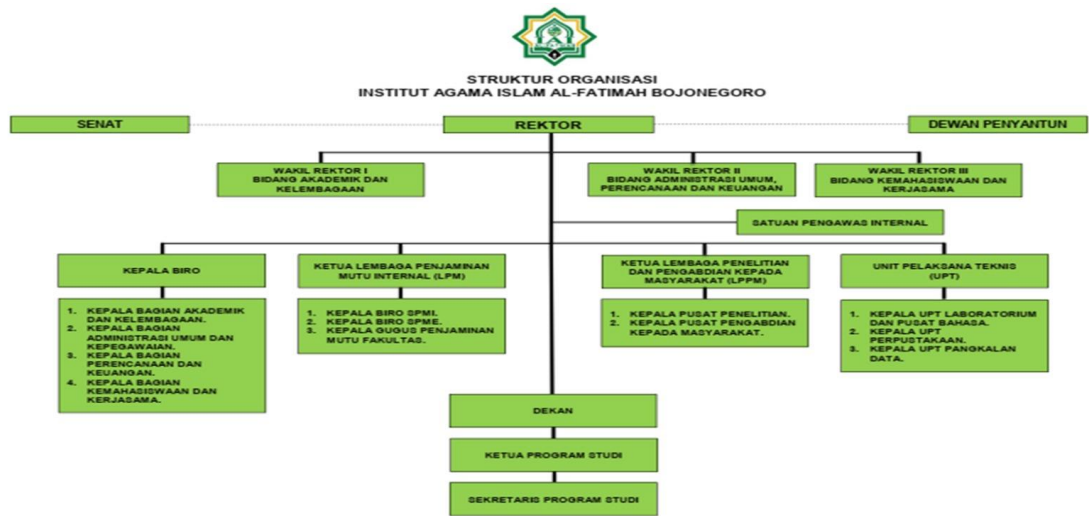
STRUKTUR ORGANISASI
INSTITUT AGAMA ISLAM AL-FATIMAH BOJONEGORO

SENAT

REKTOR

DEWAN PENYANTUN

WAKIL REKTOR I
BIDANG AKADEMIK DAN KELEMBAGAAN

WAKIL REKTOR II
BIDANG ADMINISTRASI UMUM, PERENCANAAN DAN KEUANGAN

WAKIL REKTOR III
BIDANG KEMAHASISWAAN DAN KERJASAMA

SATUAN PENGAWAS INTERNAL

KEPALA BIRO

1. KEPALA BAGIAN AKADEMIK DAN KELEMBAGAAN.
2. KEPALA BAGIAN ADMINISTRASI UMUM DAN KEPEGAWAIAN.
3. KEPALA BAGIAN PERENCANAAN DAN KEUANGAN.
4. KEPALA BAGIAN KEMAHASISWAAN DAN KERJASAMA.

KETUA LEMBAGA PENJAMINAN MUTU INTERNAL (LPM)

1. KEPALA BIRO SPMI.
2. KEPALA BIRO SPME.
3. KEPALA GUGUS PENJAMINAN MUTU FAKULTAS.

KETUA LEMBAGA PENELITIAN DAN PENGABDIAN KEPADA MASYARAKAT (LPPM)

1. KEPALA PUSAT PENELITIAN.
2. KEPALA PUSAT PENGABDIAN KEPADA MASYARAKAT.

UNIT PELAKSANA TEKNIS (UPT)

1. KEPALA UPT LABORATORIUM DAN PUSAT BAHASA.
2. KEPALA UPT PERPUSTAKAAN.
3. KEPALA UPT PANGKALAN DATA.

DEKAN

KETUA PROGRAM STUDI

SEKRETARIS PROGRAM STUDI